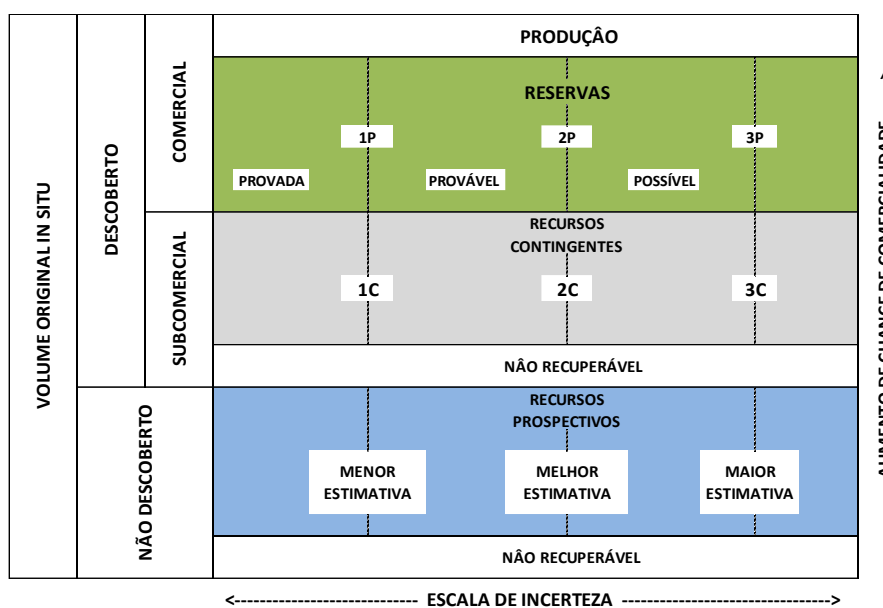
VOLUME ORIGINAL IN SITU

DESCOBERTO

COMERCIAL

SUBCOMERCIAL

NÃO DESCOBERTO

PRODUÇÃO

RESERVAS

1P

2P

3P

PROVADA

PROVÁVEL

POSSÍVEL

RECURSOS CONTINGENTES

1C

2C

3C

NÃO RECUPERÁVEL

RECURSOS PROSPECTIVOS

MENOR ESTIMATIVA

MELHOR ESTIMATIVA

MAIOR ESTIMATIVA

NÃO RECUPERÁVEL

<----------------------------- ESCALA DE INCERTEZA ----------------------------->

AUMENTO DE CHANCE DE COMERCIALIDADE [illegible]